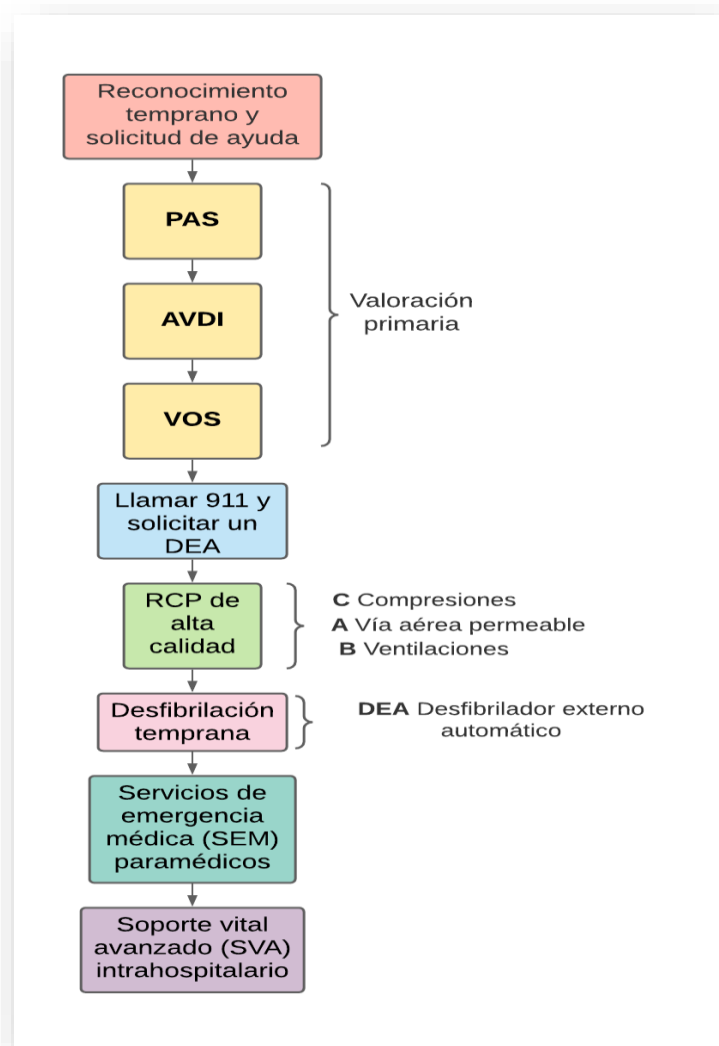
Reconocimiento temprano y solicitud de ayuda

PAS

AVDI

VOS

Valoración primaria

Llamar 911 y solicitar un DEA

RCP de alta calidad

C Compresiones
A Vía aérea permeable
B Ventilaciones

Desfibrilación temprana

DEA Desfibrilador externo automático

Servicios de emergencia médica (SEM) paramédicos

Soporte vital avanzado (SVA) intrahospitalario